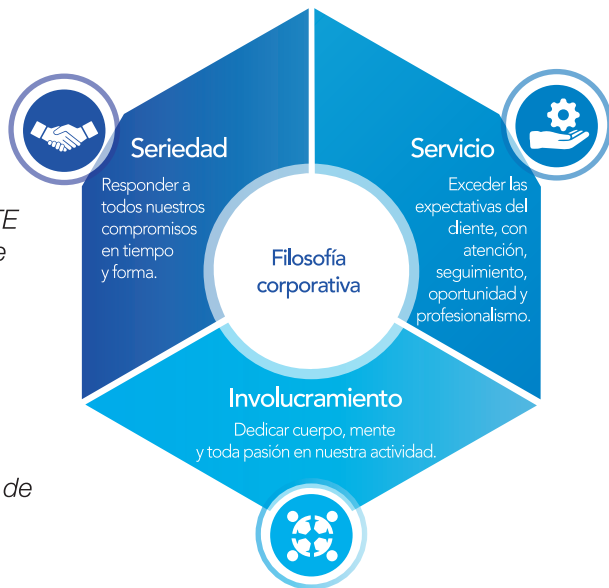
TE
e

de

Seriedad

Responder a todos nuestros compromisos en tiempo y forma.

Servicio

Exceder las expectativas del diente, con atención, seguimiento, oportunidad y profesionalismo.

Filosofía corporativa

Involucramiento

Dedicar cuerpo, mente y toda pasión en nuestra actividad.